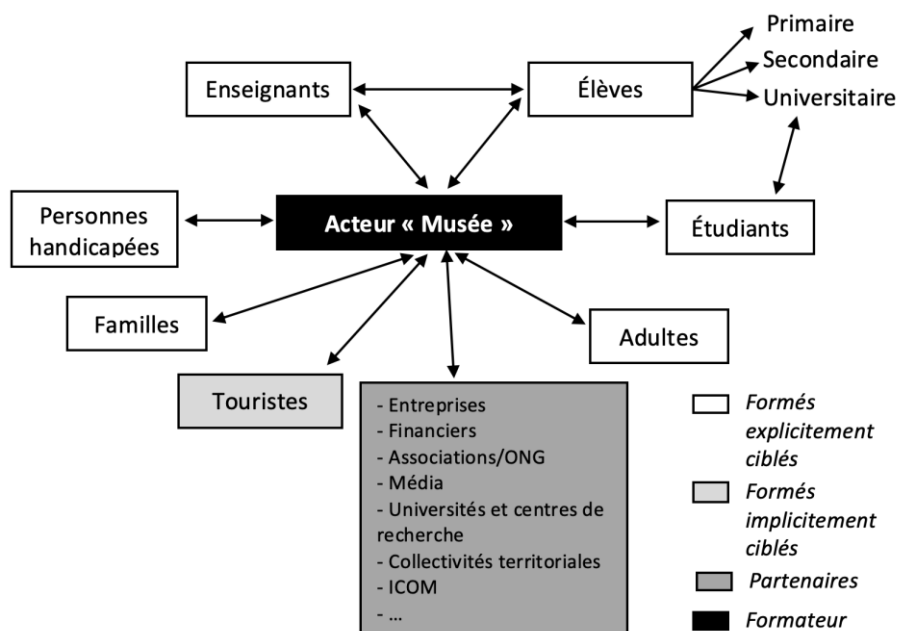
Primaire
Secondaire
Universitaire

Enseignants

Élèves

Personnes handicapées

Acteur « Musée »

Étudiants

Familles

Adultes

Touristes

- Entreprises
- Financiers
- Associations/ONG
- Média
- Universités et centres de recherche
- Collectivités territoriales
- ICOM
- …

Formés explicitement ciblés

Formés implicitement ciblés

Partenaires

Formateur